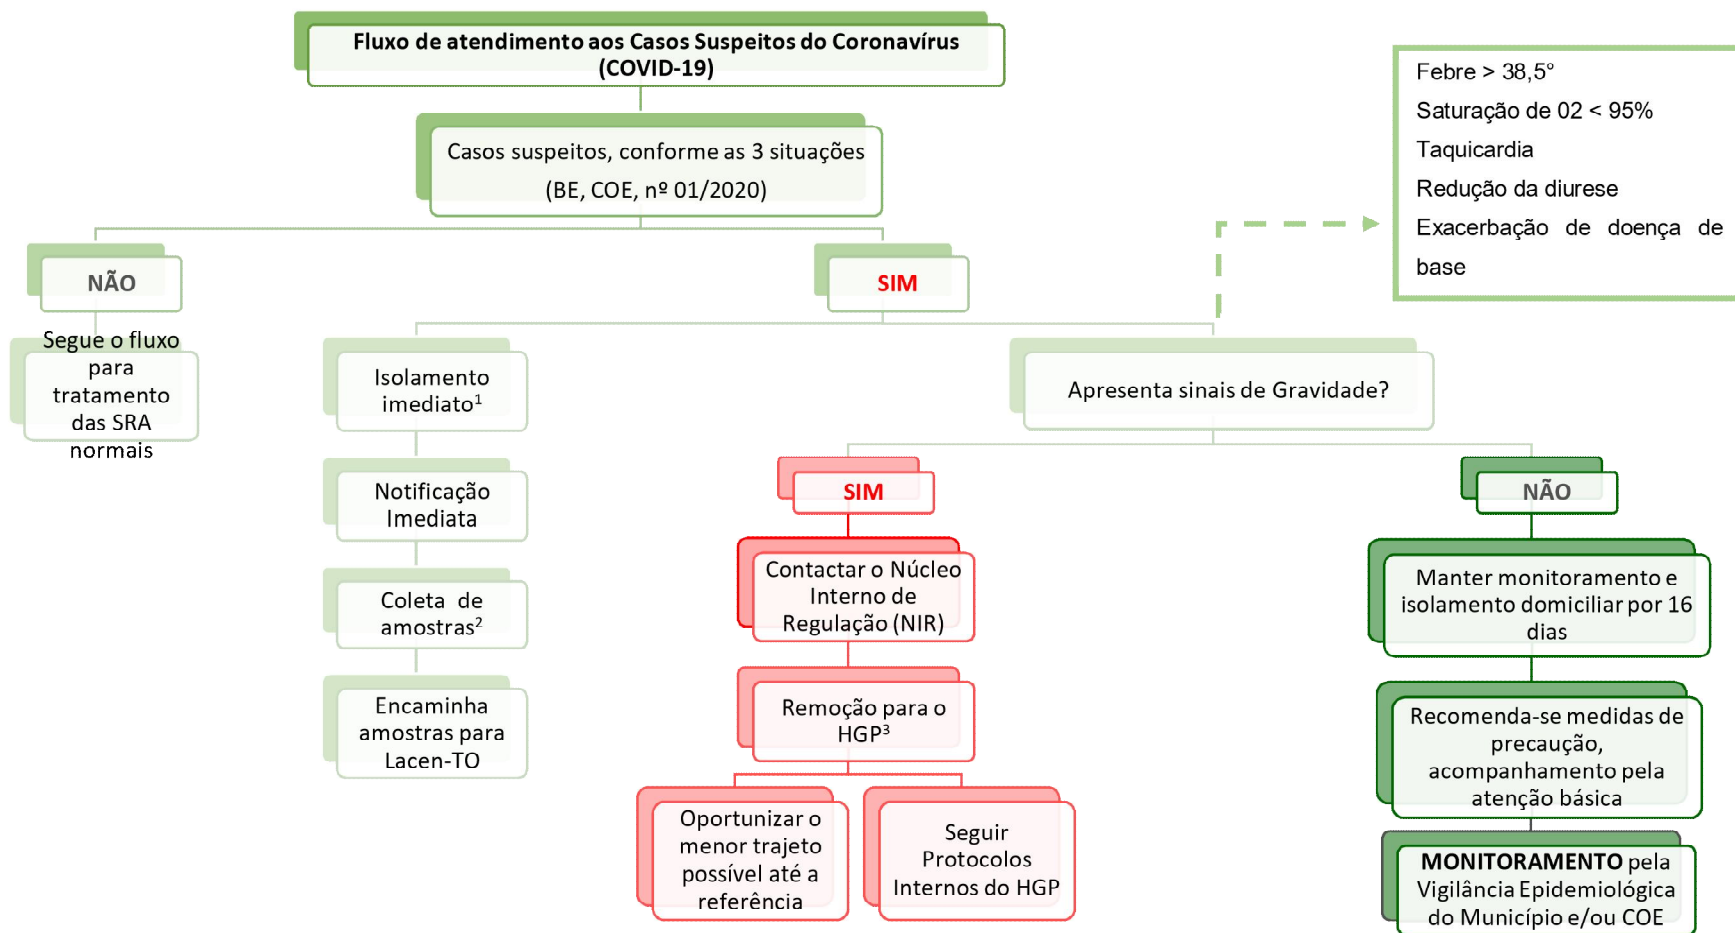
Fluxo de atendimento aos Casos Suspeitos do Coronavírus (COVID-19)

Casos suspeitos, conforme as 3 situações (BE, COE, nº 01/2020)

Febre > 38,5°
Saturação de 02 < 95%
Taquicardia
Redução da diurese
Exacerbação de doença de base

NÃO

Segue o fluxo para tratamento das SRA normais

SIM

Isolamento imediato$^1$

Notificação Imediata

Coleta de amostras$^2$

Encaminha amostras para Lacen-TO

Apresenta sinais de Gravidade?

SIM

Contactar o Núcleo Interno de Regulação (NIR)

Remoção para o HGP$^3$

Oportunizar o menor trajeto possível até a referência

Seguir Protocolos Internos do HGP

NÃO

Manter monitoramento e isolamento domiciliar por 16 dias

Recomenda-se medidas de precaução, acompanhamento pela atenção básica

MONITORAMENTO pela Vigilância Epidemiológica do Município e/ou COE